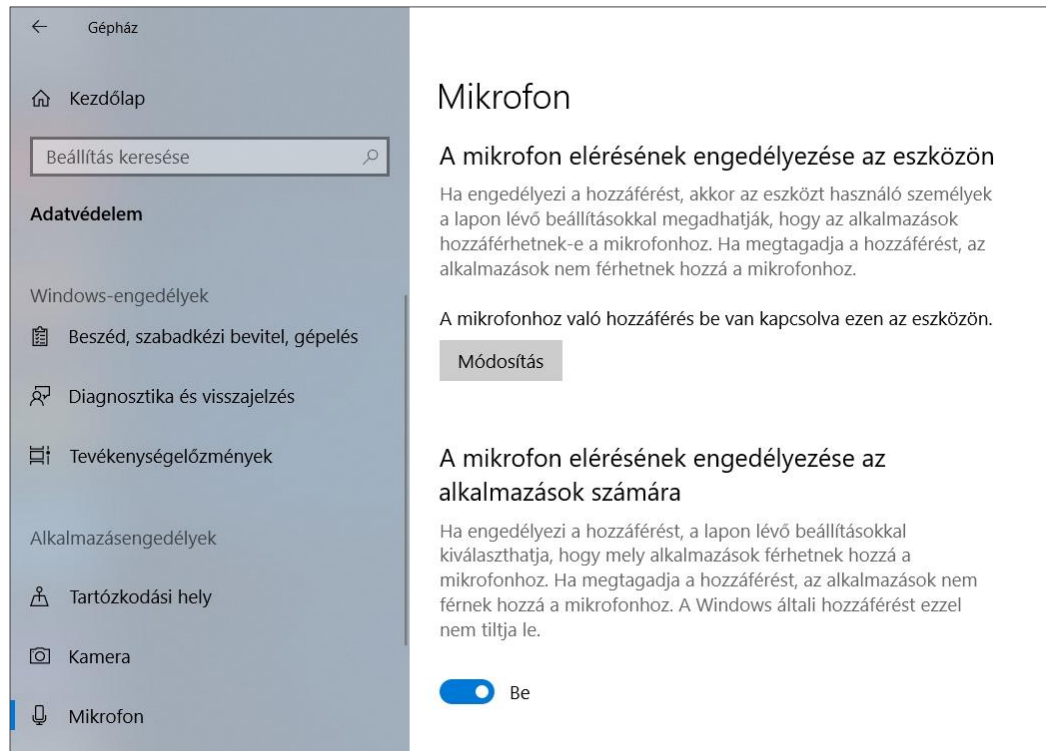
← Gépház

Kezdőlap

Beállítás keresése

Adatvédelem

Windows-engedélyek

Beszéd, szabadkézi bevitel, gépelés

Diagnosztika és visszajelzés

Tevékenységelőzmények

Alkalmazásengedélyek

Tartózkodási hely

Kamera

Mikrofon

Mikrofon

A mikrofon elérésének engedélyezése az eszközön

Ha engedélyezi a hozzáférést, akkor az eszközt használó személyek a lapon lévő beállításokkal megadhatják, hogy az alkalmazások hozzáférhetnek-e a mikrofonhoz. Ha megtagadja a hozzáférést, az alkalmazások nem férhetnek hozzá a mikrofonhoz.

A mikrofonhoz való hozzáférés be van kapcsolva ezen az eszközön.

Módosítás

A mikrofon elérésének engedélyezése az alkalmazások számára

Ha engedélyezi a hozzáférést, a lapon lévő beállításokkal kiválaszthatja, hogy mely alkalmazások férhetnek hozzá a mikrofonhoz. Ha megtagadja a hozzáférést, az alkalmazások nem férnek hozzá a mikrofonhoz. A Windows általi hozzáférést ezzel nem tiltja le.

Be